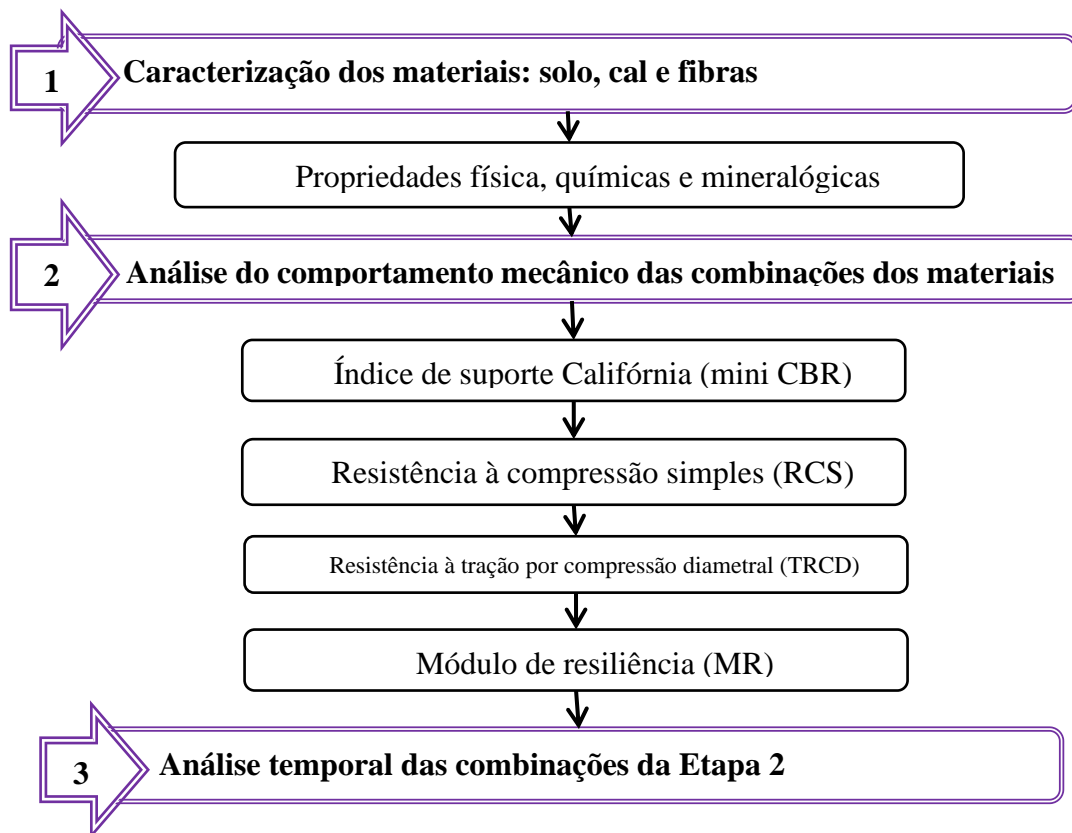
1 Caracterização dos materiais: solo, cal e fibras

Propriedades física, químicas e mineralógicas

2 Análise do comportamento mecânico das combinações dos materiais

Índice de suporte Califórnia (mini CBR)

Resistência à compressão simples (RCS)

Resistência à tração por compressão diametral (TRCD)

Módulo de resiliência (MR)

3 Análise temporal das combinações da Etapa 2